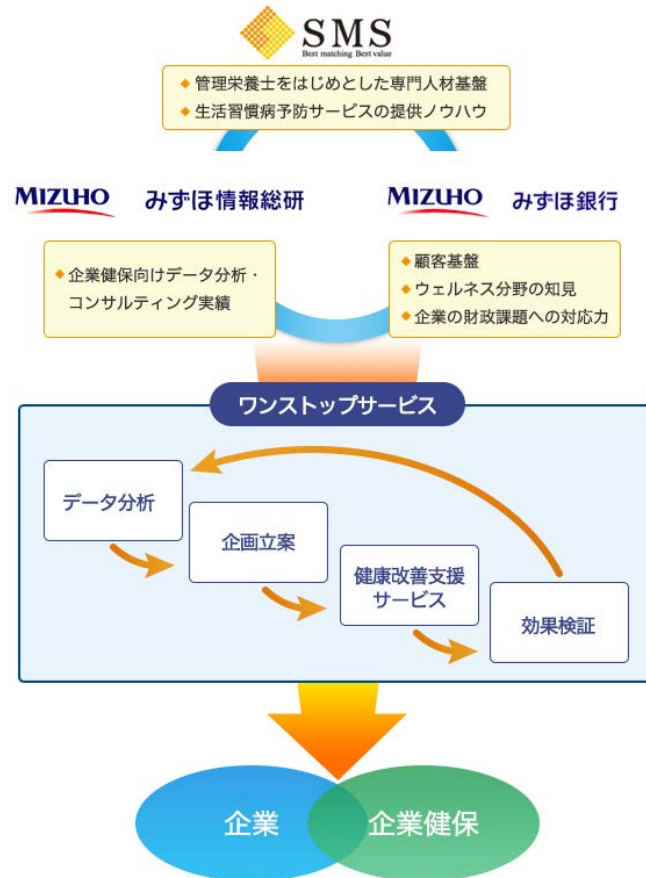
SMS
Best matching Best value

◆ 管理栄養士をはじめとした専門人材基盤
◆ 生活習慣病予防サービスの提供ノウハウ

MIZUHO みずほ情報総研

◆ 企業健保向けデータ分析・コンサルティング実績

MIZUHO みずほ銀行

◆ 顧客基盤
◆ ウェルネス分野の知見
◆ 企業の財政課題への対応力

ワンストップサービス

データ分析

企画立案

健康改善支援サービス

効果検証

企業

企業健保